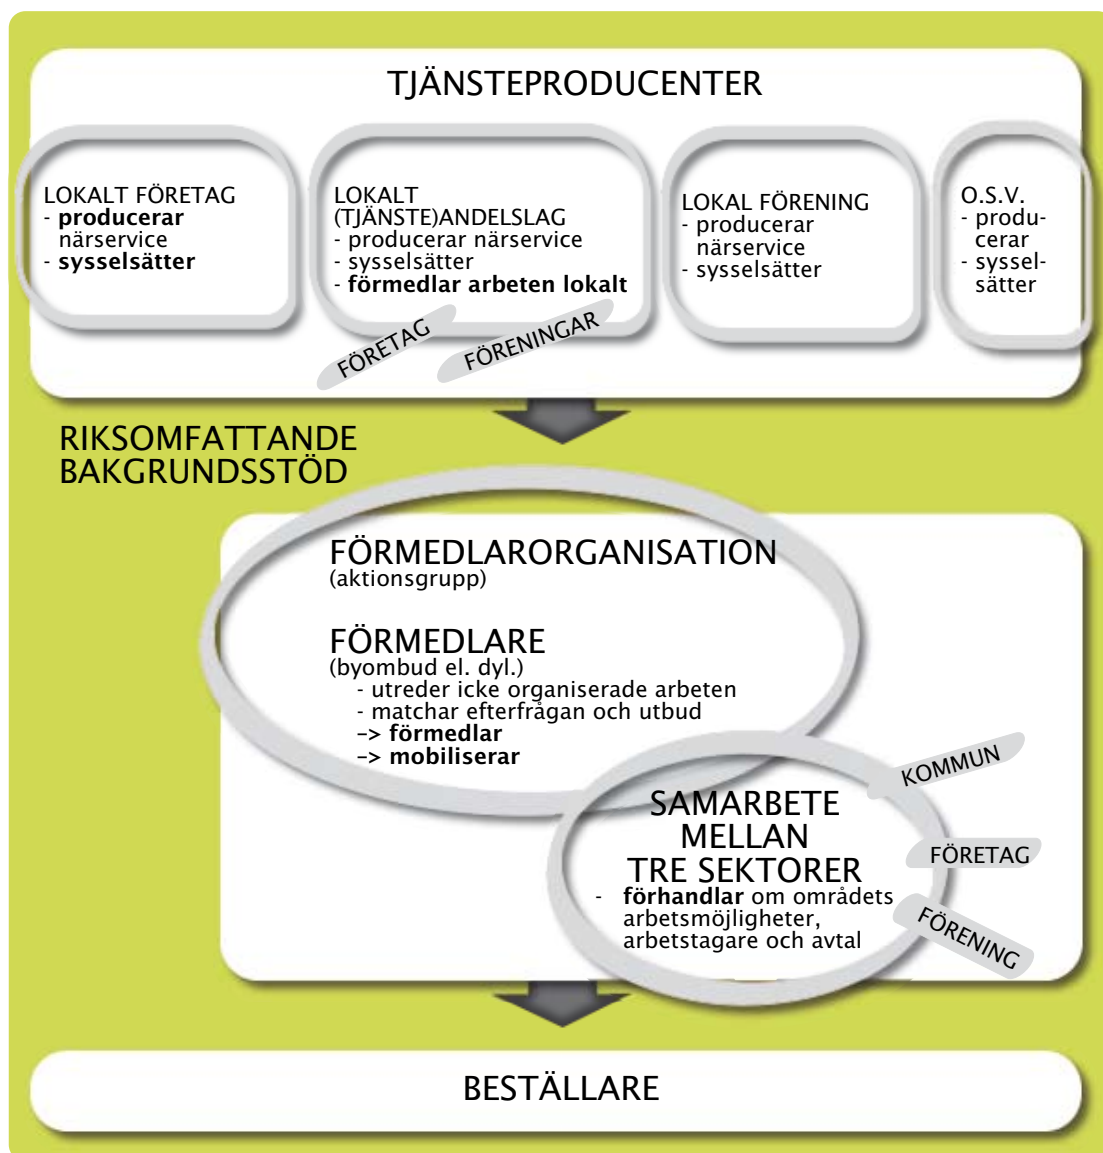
TJÄNSTEPRODUCENTER

LOKALT FÖRETAG
- **producerar** närservice
- **sysselsätter**

LOKALT (TJÄNSTE)ANDELSLAG
- producerar närservice
- sysselsätter
- **förmedlar arbeten lokalt**

LOKAL FÖRENING
- producerar närservice
- sysselsätter

O.S.V.
- producerar
- sysselsätter

FÖRETAG

FÖRENINGAR

RIKSOMFATTANDE BAKGRUNDSSTÖD

FÖRMEDLARORGANISATION
(aktionsgrupp)

FÖRMEDLARE
(byombud el. dyl.)
- utreder icke organiserade arbeten
- matchar efterfrågan och utbud
-> **förmedlar**
-> **mobiliserar**

KOMMUN

SAMARBETE MELLAN TRE SEKTORER
- **förhandlar** om områdets arbetsmöjligheter, arbetstagare och avtal

FÖRETAG

FÖRENING

BESTÄLLARE